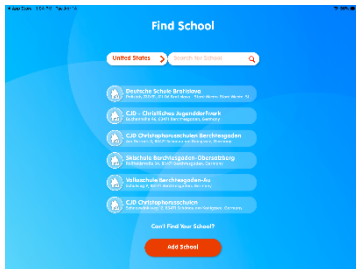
Find School

United States
Search for School

Deutsche Schule Bratislava
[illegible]

CJD - Christliches Jugenddorfwerk
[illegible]

CJD Christophorusschulen Berchtesgaden
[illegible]

Skischule Berchtesgaden-Oberalsberg
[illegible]

Volksschule Berchtesgaden-Au
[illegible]

CJD Christophorusschulen
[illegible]

Can't Find Your School?

Add School